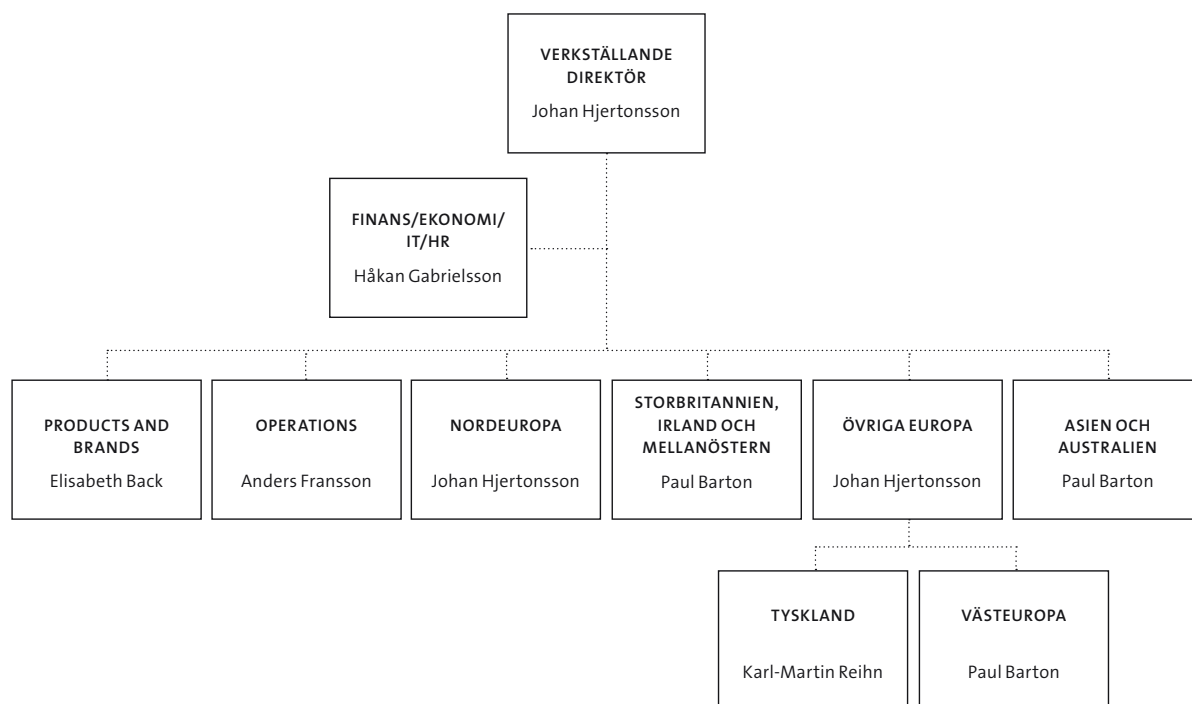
VERKSTÄLLANDE DIREKTÖR
Johan Hjertonsson

FINANS/EKONOMI/ IT/HR
Håkan Gabrielsson

PRODUCTS AND BRANDS
Elisabeth Back

OPERATIONS
Anders Fransson

NORDEUROPA
Johan Hjertonsson

STORBRITANNIEN, IRLAND OCH MELLANÖSTERN
Paul Barton

ÖVRIGA EUROPA
Johan Hjertonsson

ASIEN OCH AUSTRALIEN
Paul Barton

TYSKLAND
Karl-Martin Reihn

VÄSTEUROPA
Paul Barton